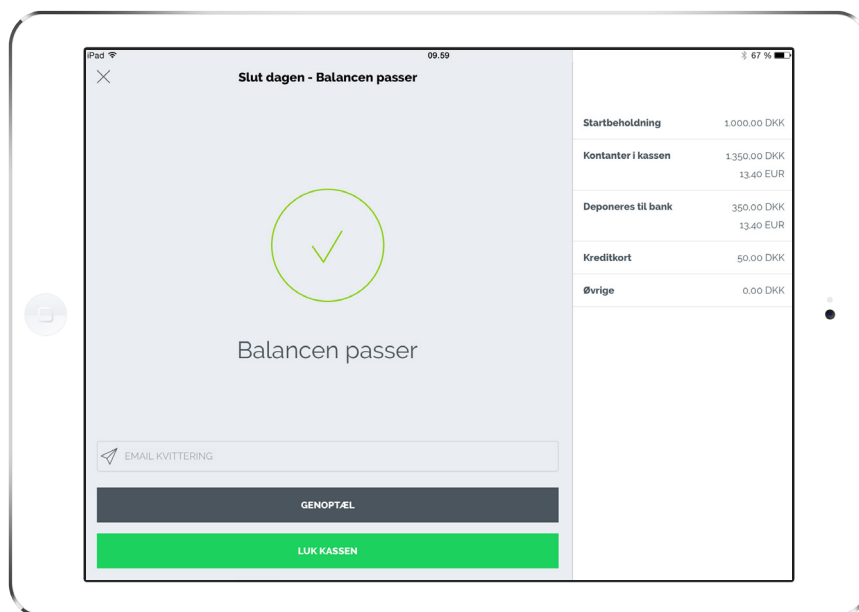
iPad
09.59
67 %

Slut dagen - Balancen passer

Balancen passer

EMAIL KVITTERING

GENOPTÆL

LUK KASSEN

| | |
|---|---|
| Startbeholdning | 1.000,00 DKK |
| Kontanter i kassen | 1.350,00 DKK 13,40 EUR |
| Deponeres til bank | 350,00 DKK 13,40 EUR |
| Kreditkort | 50,00 DKK |
| Øvrige | 0,00 DKK |